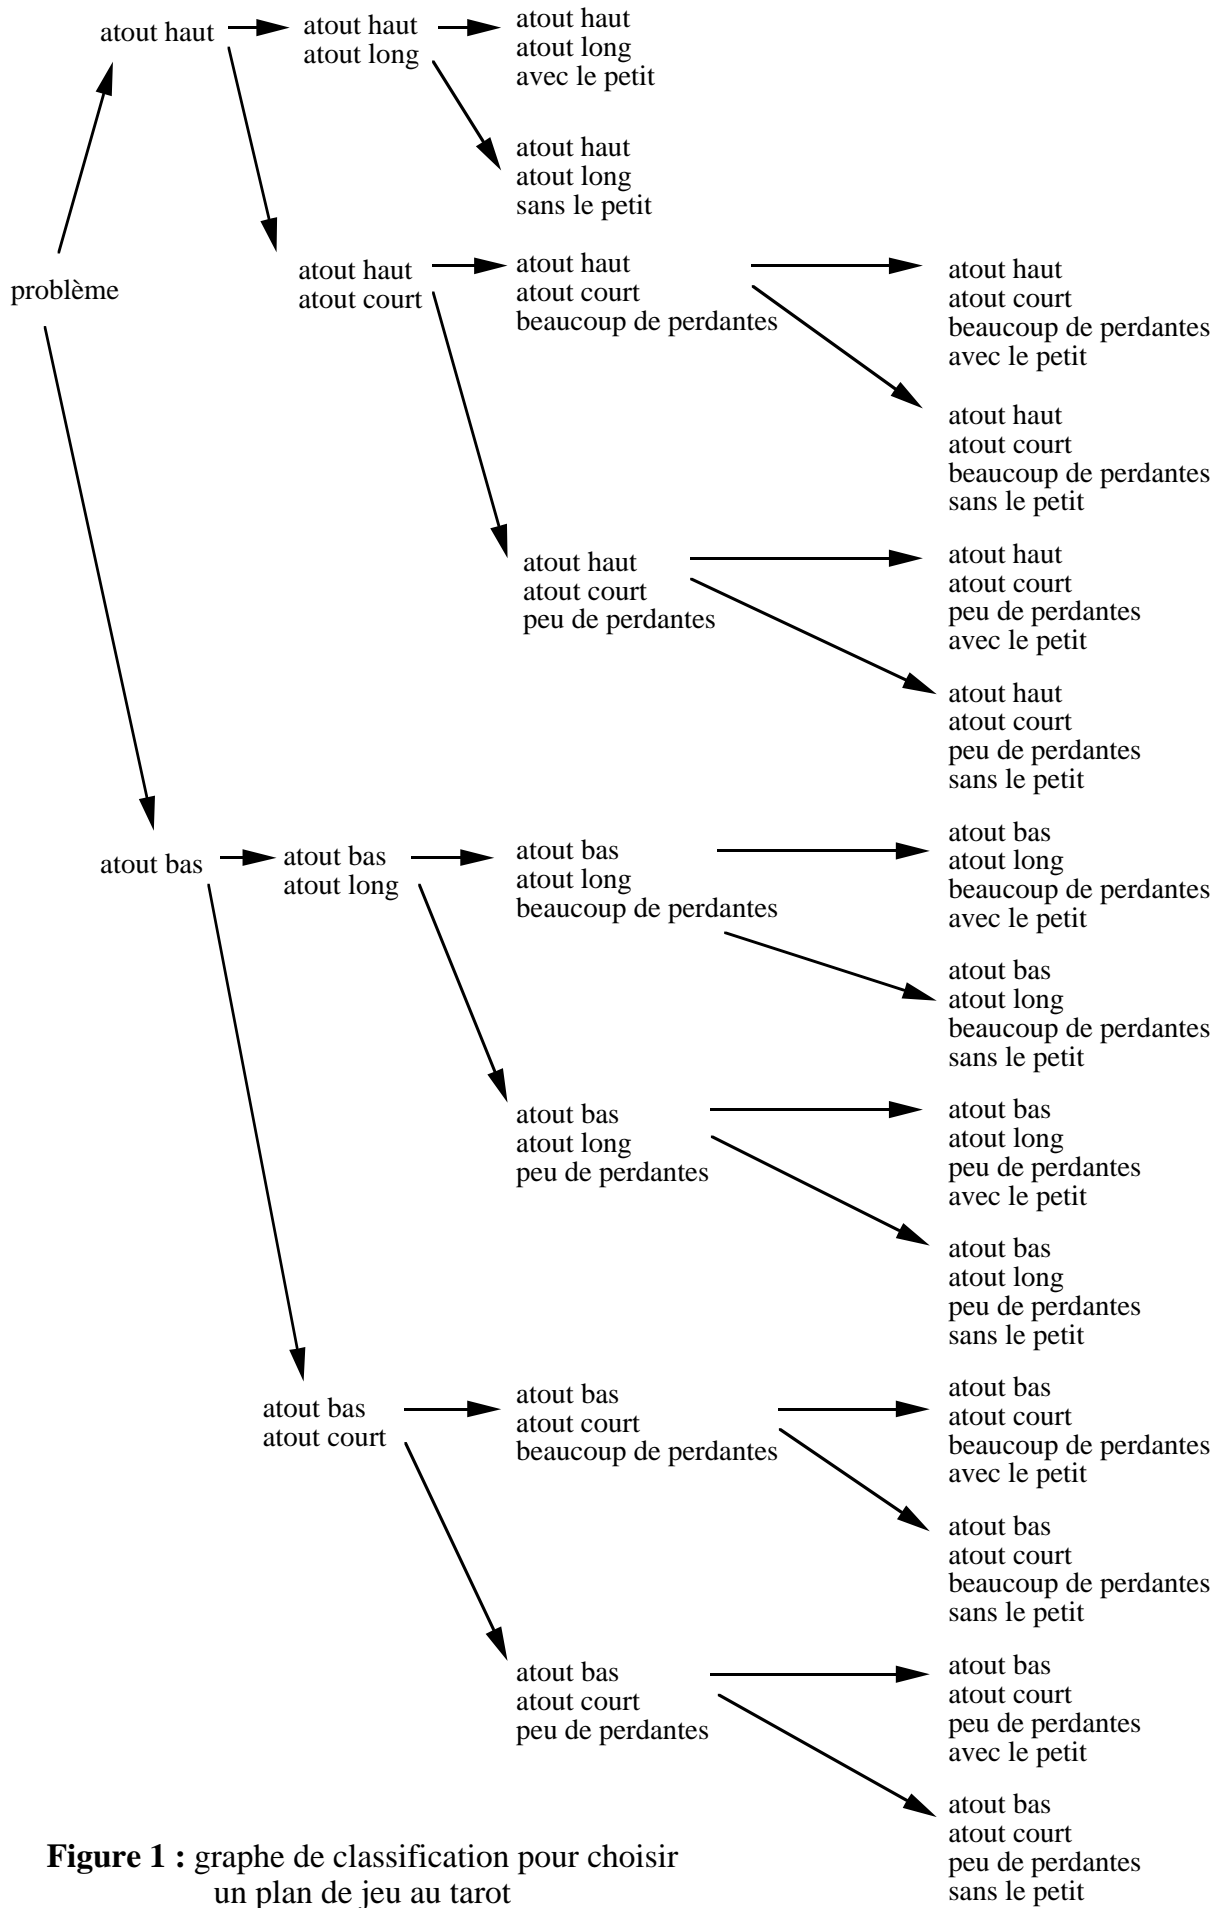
atout haut

atout haut
atout long

atout haut
atout long
avec le petit

atout haut
atout long
sans le petit

problème

atout haut
atout court

atout haut
atout court
beaucoup de perdantes

atout haut
atout court
beaucoup de perdantes
avec le petit

atout haut
atout court
beaucoup de perdantes
sans le petit

atout haut
atout court
peu de perdantes

atout haut
atout court
peu de perdantes
avec le petit

atout haut
atout court
peu de perdantes
sans le petit

atout bas

atout bas
atout long

atout bas
atout long
beaucoup de perdantes

atout bas
atout long
beaucoup de perdantes
avec le petit

atout bas
atout long
beaucoup de perdantes
sans le petit

atout bas
atout long
peu de perdantes

atout bas
atout long
peu de perdantes
avec le petit

atout bas
atout long
peu de perdantes
sans le petit

atout bas
atout court

atout bas
atout court
beaucoup de perdantes

atout bas
atout court
beaucoup de perdantes
avec le petit

atout bas
atout court
beaucoup de perdantes
sans le petit

atout bas
atout court
peu de perdantes

atout bas
atout court
peu de perdantes
avec le petit

atout bas
atout court
peu de perdantes
sans le petit

**Figure 1 :** graphe de classification pour choisir un plan de jeu au tarot